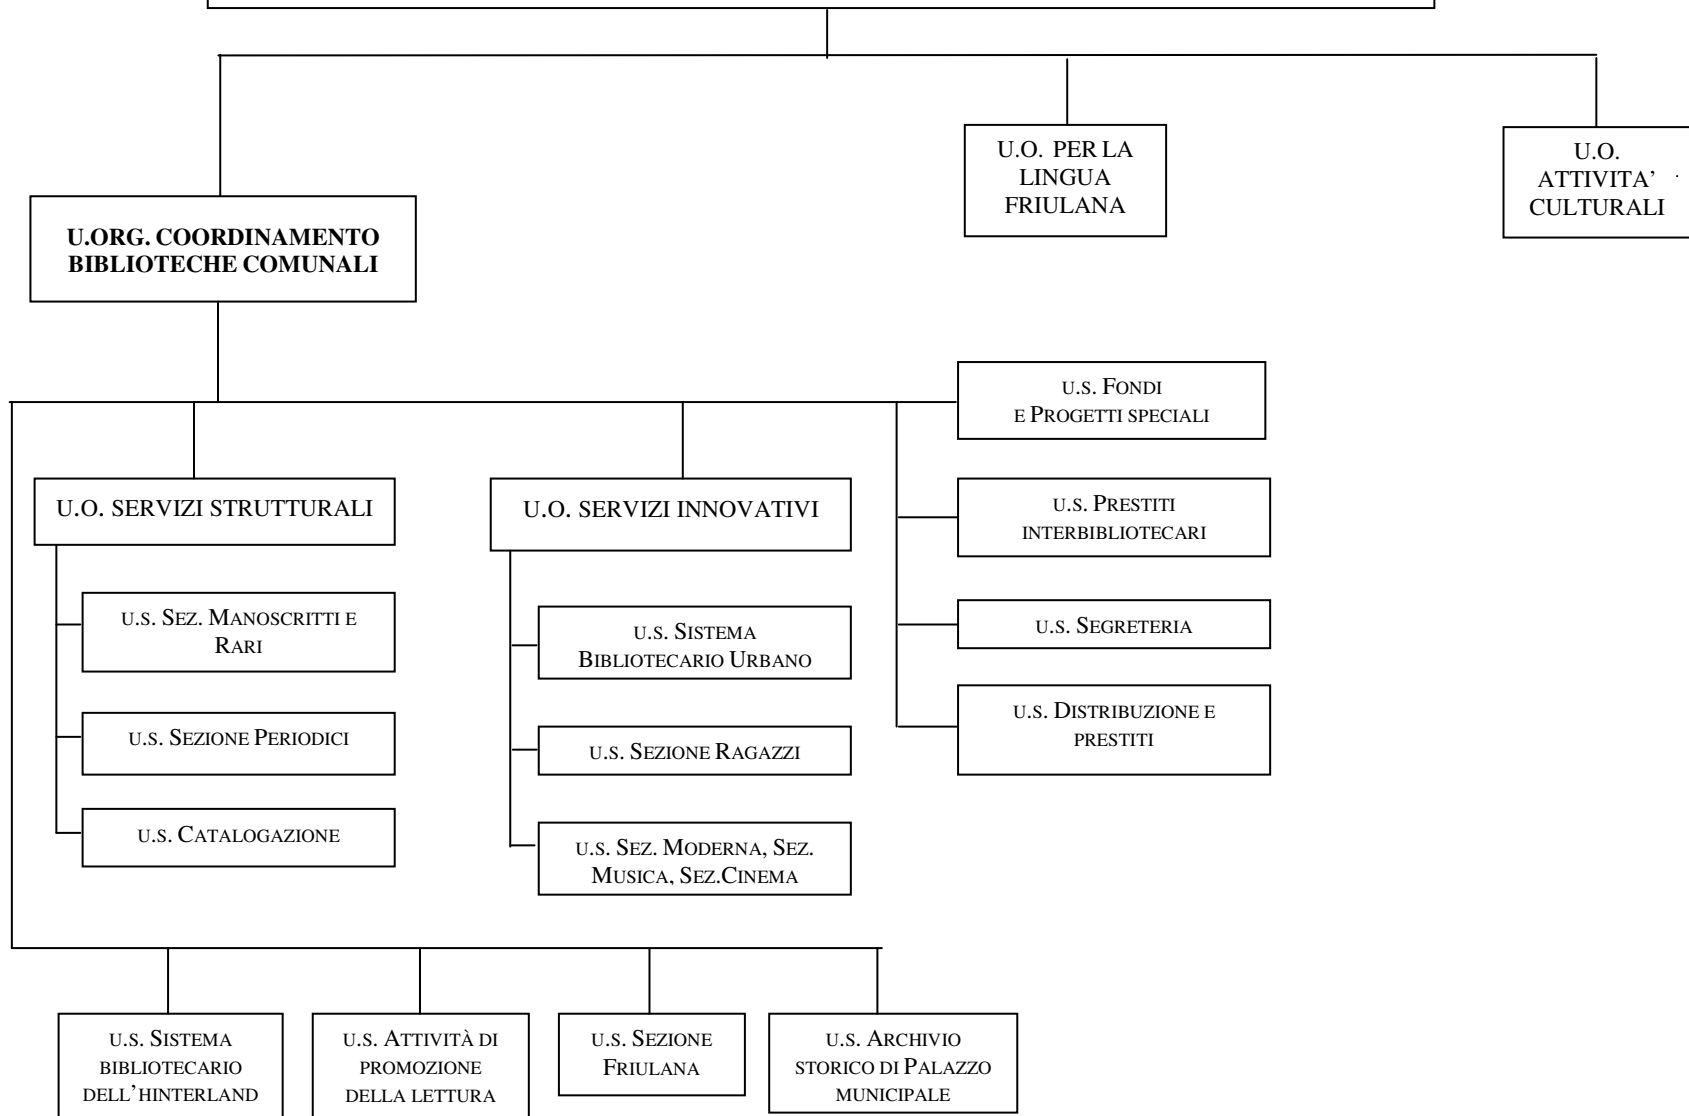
U.O. PER LA LINGUA FRIULANA

U.O. ATTIVITA' CULTURALI

U.ORG. COORDINAMENTO BIBLIOTECHE COMUNALI

U.S. FONDI E PROGETTI SPECIALI

U.O. SERVIZI STRUTTURALI

U.O. SERVIZI INNOVATIVI

U.S. PRESTITI INTERBIBLIOTECARI

U.S. SEZ. MANOSCRITTI E RARI

U.S. SISTEMA BIBLIOTECARIO URBANO

U.S. SEGRETERIA

U.S. DISTRIBUZIONE E PRESTITI

U.S. SEZIONE PERIODICI

U.S. SEZIONE RAGAZZI

U.S. CATALOGAZIONE

U.S. SEZ. MODERNA, SEZ. MUSICA, SEZ.CINEMA

U.S. SISTEMA BIBLIOTECARIO DELL'HINTERLAND

U.S. ATTIVITÀ DI PROMOZIONE DELLA LETTURA

U.S. SEZIONE FRIULANA

U.S. ARCHIVIO STORICO DI PALAZZO MUNICIPALE